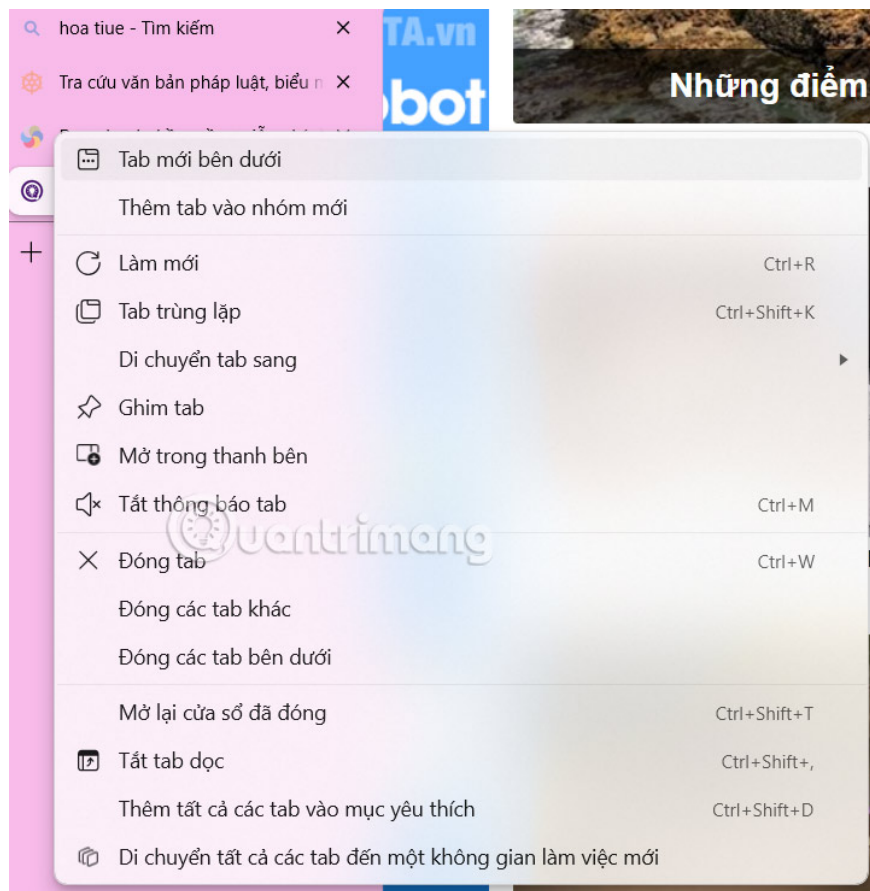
hoa tiue - Tìm kiếm

Tra cứu văn bản pháp luật, biểu m

TA.vn

bot

Những điểm

Tab mới bên dưới

Thêm tab vào nhóm mới

Làm mới Ctrl+R

Tab trùng lặp Ctrl+Shift+K

Di chuyển tab sang

Ghim tab

Mở trong thanh bên

Tắt thông báo tab Ctrl+M

quantrimang

Đóng tab Ctrl+W

Đóng các tab khác

Đóng các tab bên dưới

Mở lại cửa sổ đã đóng Ctrl+Shift+T

Tắt tab dọc Ctrl+Shift+,

Thêm tất cả các tab vào mục yêu thích Ctrl+Shift+D

Di chuyển tất cả các tab đến một không gian làm việc mới